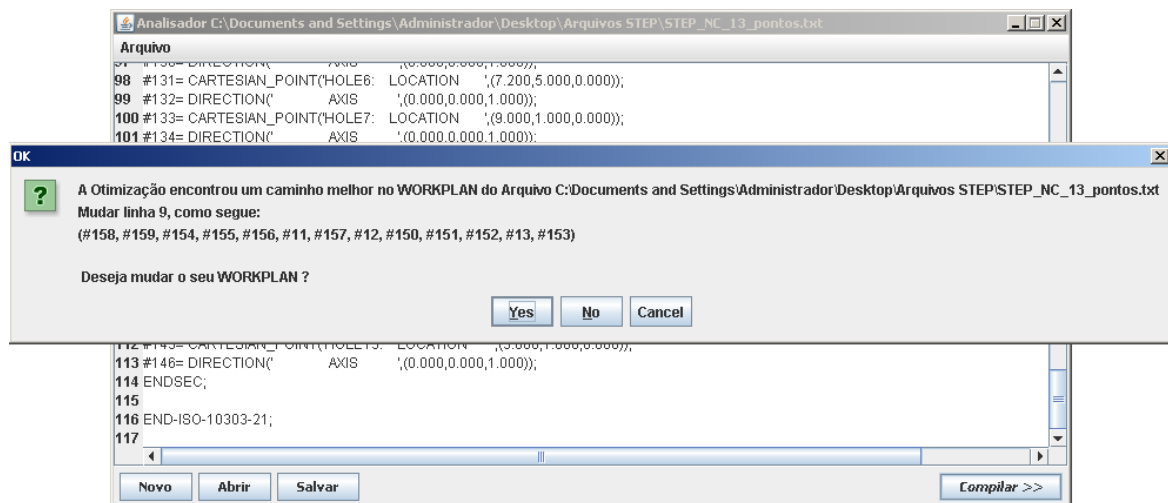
Analisador C:\Documents and Settings\Administrador\Desktop\Arquivos STEP\STEP_NC_13_pontos.txt

Arquivo

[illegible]
98 #131= CARTESIAN_POINT('HOLE6: LOCATION ',(7.200,5.000,0.000));
99 #132= DIRECTION(' AXIS ',(0.000,0.000,1.000));
100 #133= CARTESIAN_POINT('HOLE7: LOCATION ',(9.000,1.000,0.000));
101 #134= DIRECTION(' AXIS ',(0.000,0.000,1.000));

OK

A Otimização encontrou um caminho melhor no WORKPLAN do Arquivo C:\Documents and Settings\Administrador\Desktop\Arquivos STEP\STEP_NC_13_pontos.txt
Mudar linha 9, como segue:
(#158, #159, #154, #155, #156, #11, #157, #12, #150, #151, #152, #13, #153)

Deseja mudar o seu WORKPLAN ?

Yes No Cancel

112 #145= CARTESIAN_POINT('HOLE13: LOCATION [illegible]
113 #146= DIRECTION(' AXIS ',(0.000,0.000,1.000));
114 ENDSEC;
115
116 END-ISO-10303-21;
117

Novo Abrir Salvar Compilar >>